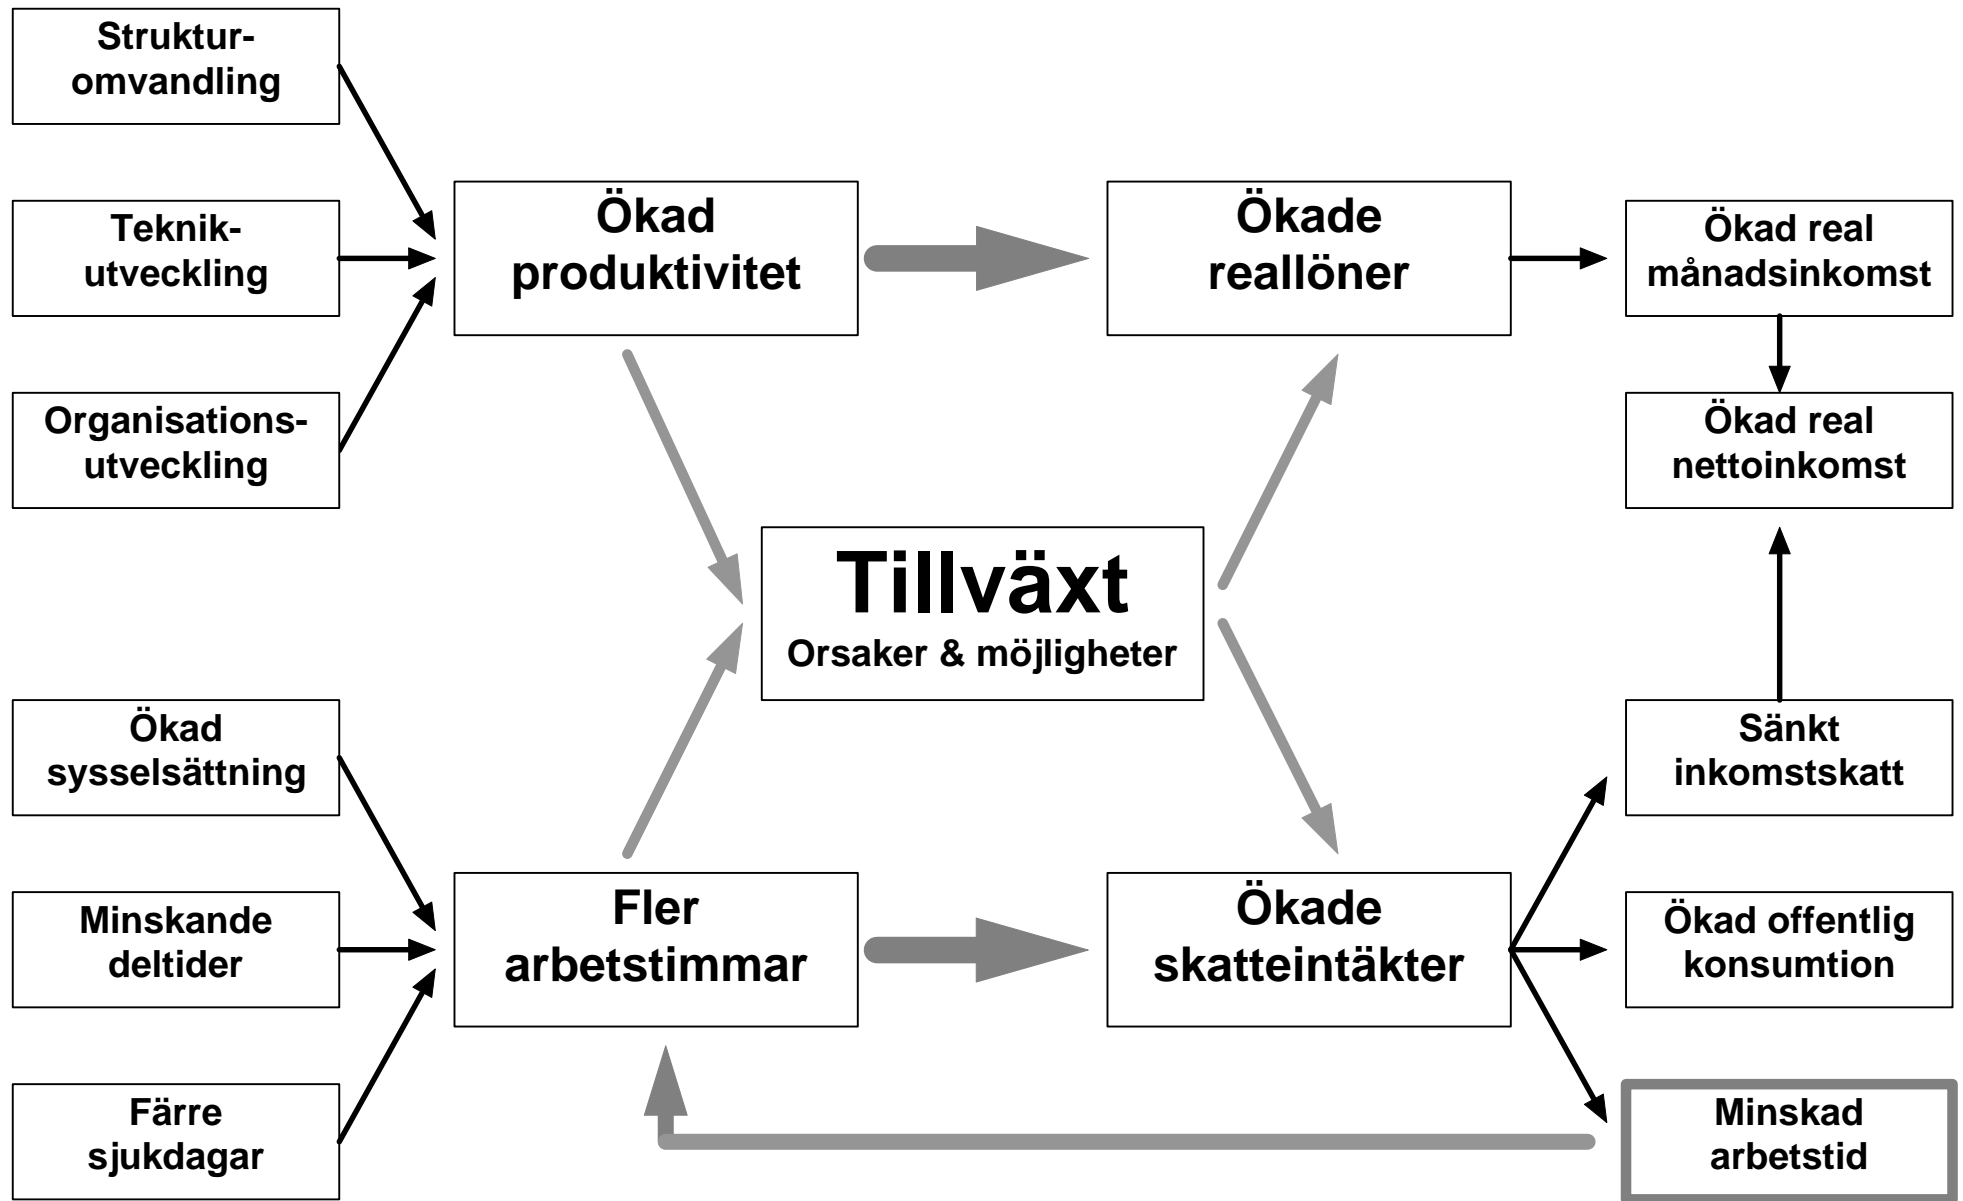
Strukturomvandling

Teknikutveckling

Organisationsutveckling

Ökad produktivitet

Ökade reallöner

Ökad real månadsinkomst

Ökad real nettoinkomst

Tillväxt
Orsaker & möjligheter

Ökad sysselsättning

Minskande deltider

Färre sjukdagar

Fler arbetstimmar

Ökade skatteintäkter

Sänkt inkomstskatt

Ökad offentlig konsumtion

Minskad arbetstid